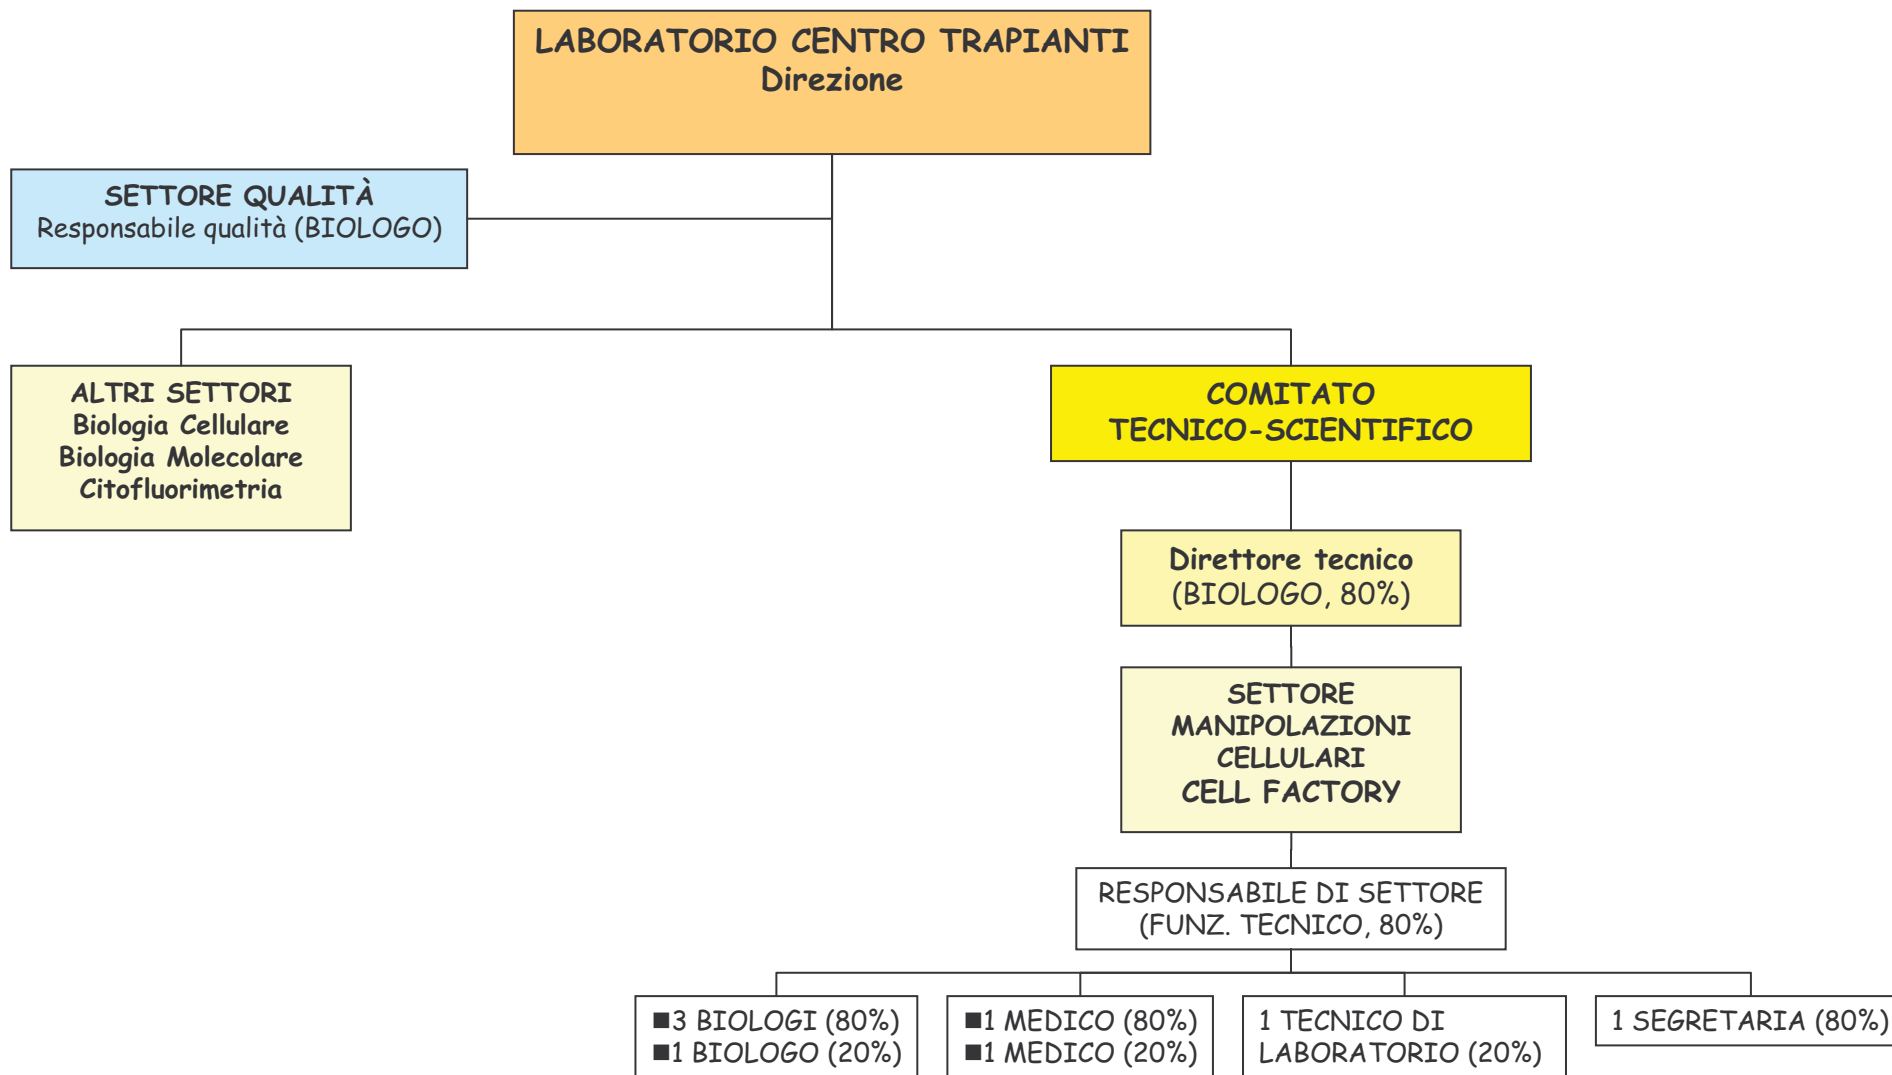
LABORATORIO CENTRO TRAPIANTI
Direzione

SETTORE QUALITÀ
Responsabile qualità (BIOLOGO)

ALTRI SETTORI
Biologia Cellulare
Biologia Molecolare
Citofluorimetria

COMITATO
TECNICO-SCIENTIFICO

Direttore tecnico
(BIOLOGO, 80%)

SETTORE
MANIPOLAZIONI
CELLULARI
CELL FACTORY

RESPONSABILE DI SETTORE
(FUNZ. TECNICO, 80%)

■3 BIOLOGI (80%)
■1 BIOLOGO (20%)

■1 MEDICO (80%)
■1 MEDICO (20%)

1 TECNICO DI LABORATORIO (20%)

1 SEGRETARIA (80%)